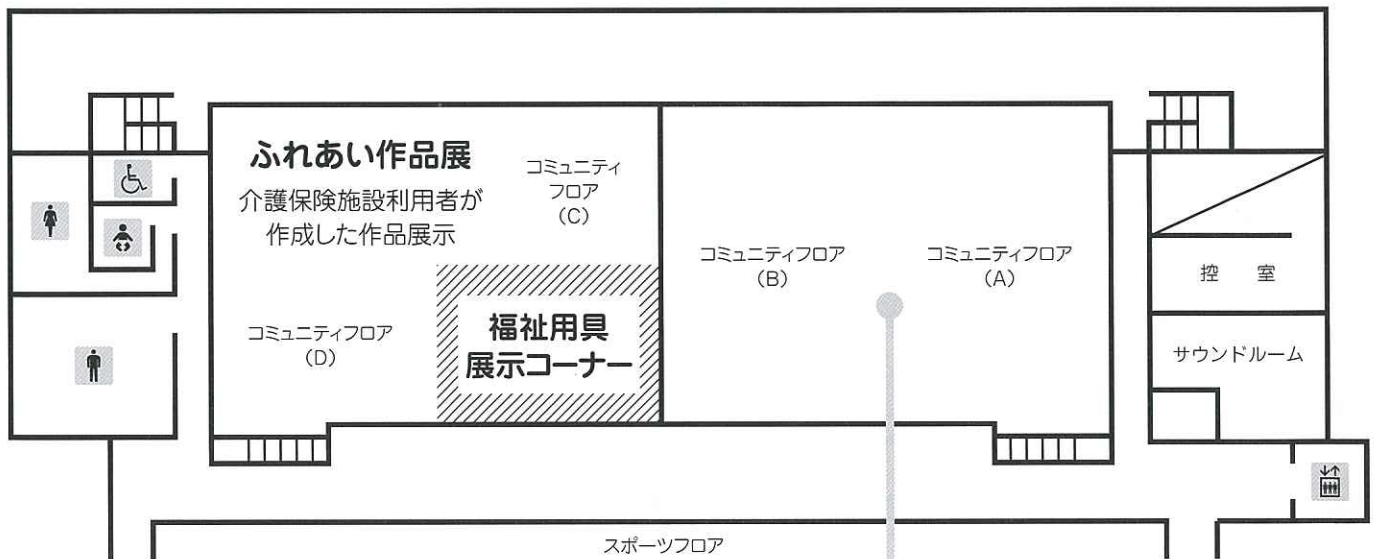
ふれあい作品展

介護保険施設利用者が作成した作品展示

コミュニティフロア
(C)

コミュニティフロア
(B)

コミュニティフロア
(A)

控 室

コミュニティフロア
(D)

福祉用具
展示コーナー

サウンドルーム

スポーツフロア